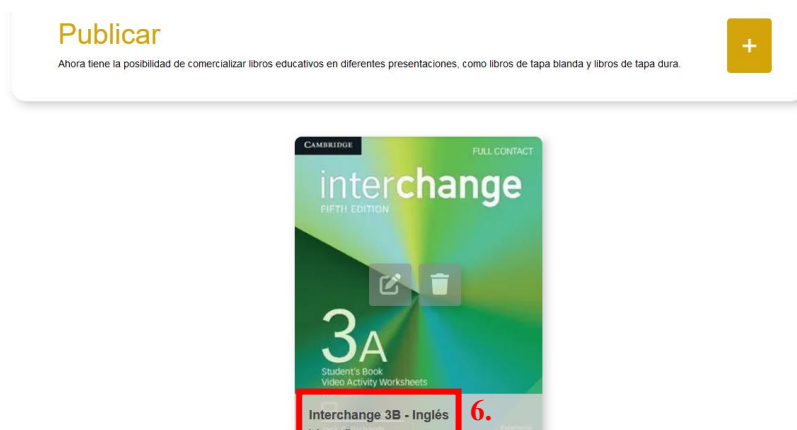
Publicar

Ahora tiene la posibilidad de comercializar libros educativos en diferentes presentaciones, como libros de tapa blanda y libros de tapa dura.

+

CAMBRIDGE

FULL CONTACT

interchange

FIFTH EDITION

3A

Student's Book
Video Activity Worksheets

Interchange 3B - Inglés

6.